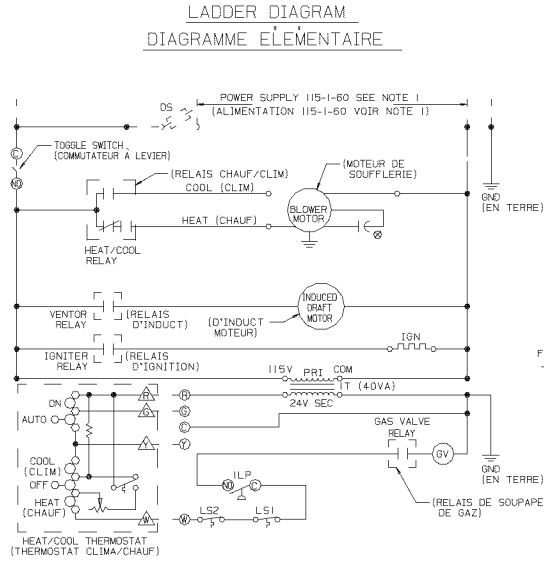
LADDER DIAGRAM
DIAGRAMME ELEMENTAIRE

POWER SUPPLY 115-1-60 SEE NOTE 1
(ALIMENTATION 115-1-60 VOIR NOTE 1)

DS

L

C

NO

TOGGLE SWITCH
(COMMUTATEUR A LEVIER)

(RELAIS CHAUF/CLIM)

(MOTEUR DE SOUFFLERIE)

COOL (CLIM)

BLOWER MOTOR

HEAT (CHAUF)

HEAT/COOL RELAY

GND (EN TERRE)

VENTOR RELAY

(RELAIS D'INDUCT)

(D'INDUCT MOTEUR)

INDUCED DRAFT MOTOR

IGNITER RELAY

(RELAIS D'IGNITION)

IGN

115V PRI COM

IT (40VA)

24V SEC

ON

AUTO

R

G

C

Y

COOL (CLIM)

OFF

HEAT (CHAUF)

W

GAS VALVE RELAY

GV

ILP

NO

C

LS2

LS1

GND (EN TERRE)

(RELAIS DE SOUPAPE DE GAZ)

HEAT/COOL THERMOSTAT
(THERMOSTAT CLIMA/CHAUF)

F

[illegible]